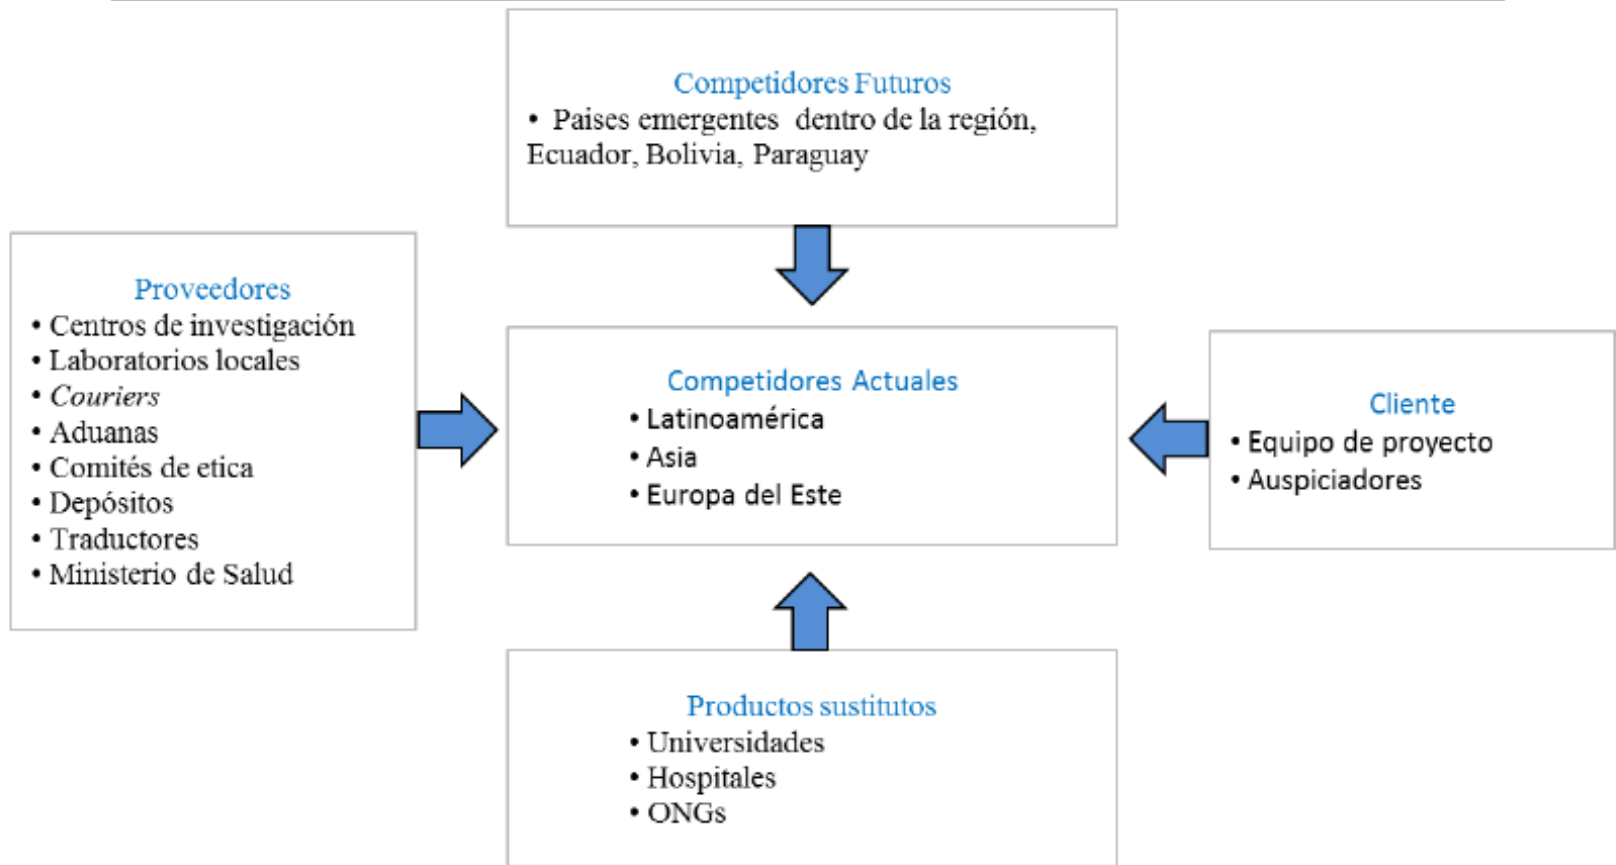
Competidores Futuros
• Paises emergentes dentro de la región, Ecuador, Bolivia, Paraguay

Proveedores
• Centros de investigación
• Laboratorios locales
• *Couriers*
• Aduanas
• Comités de etica
• Depósitos
• Traductores
• Ministerio de Salud

Competidores Actuales
• Latinoamérica
• Asia
• Europa del Este

Cliente
• Equipo de proyecto
• Auspiciadores

Productos sustitutos
• Universidades
• Hospitales
• ONGs